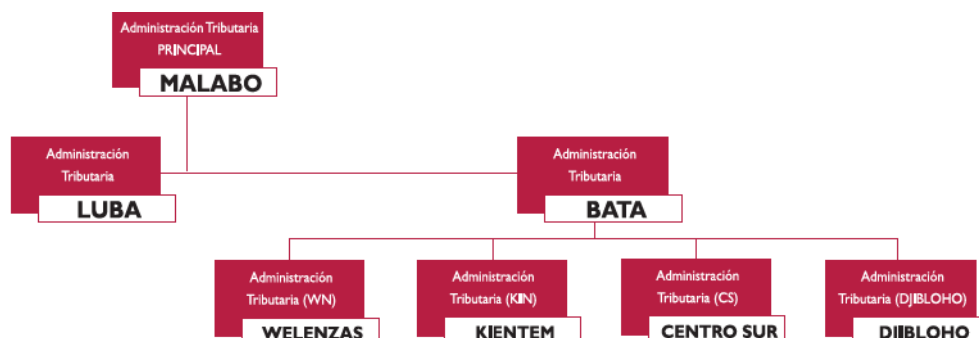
Administración Tributaria PRINCIPAL
MALABO

Administración Tributaria
LUBA

Administración Tributaria
BATA

Administración Tributaria (WN)
WELENZAS

Administración Tributaria (KIN)
KIENTEM

Administración Tributaria (CS)
CENTRO SUR

Administración Tributaria (DJIBLOHO)
DJIBLOHO